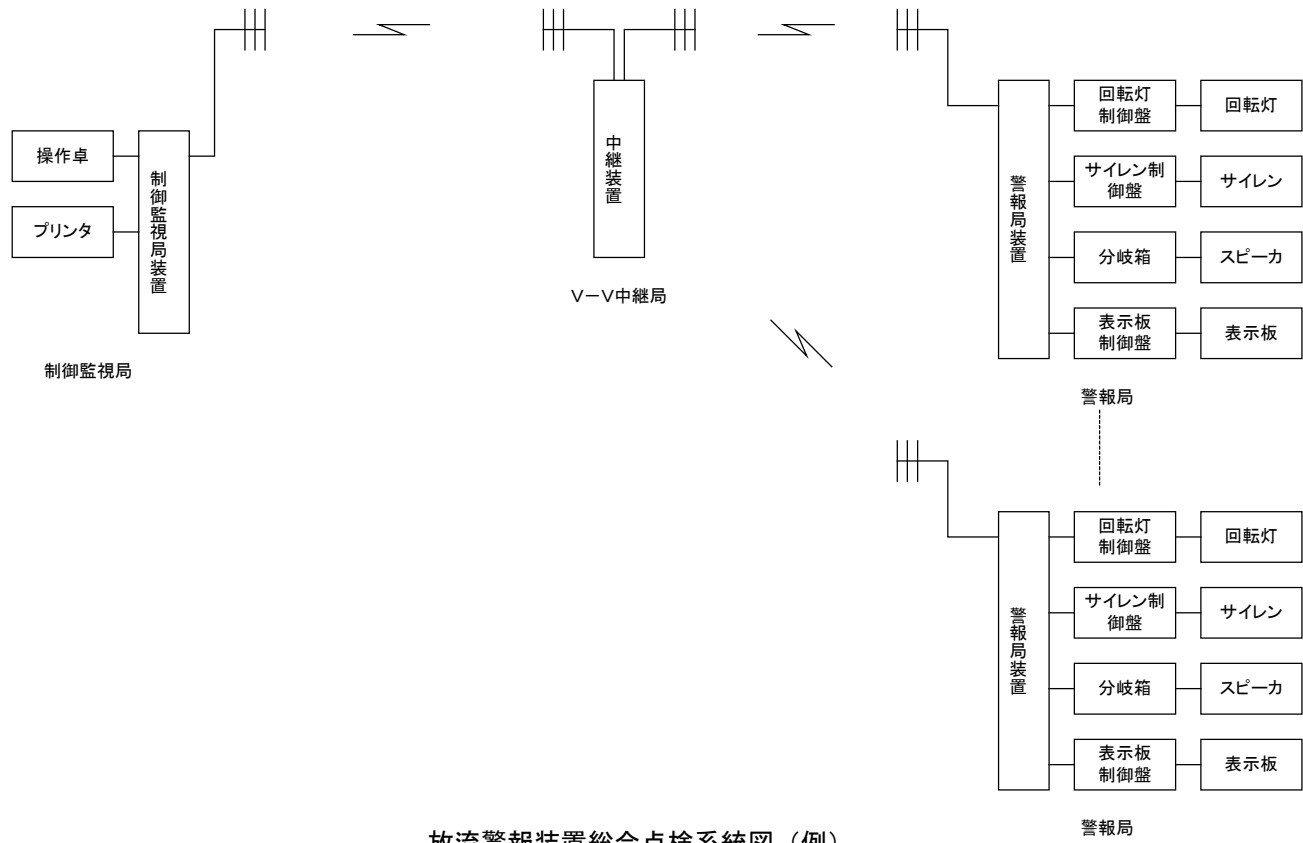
操作卓

プリンタ

制御監視局装置

制御監視局

中継装置

V−V中継局

警報局装置

回転灯制御盤

回転灯

サイレン制御盤

サイレン

分岐箱

スピーカ

表示板制御盤

表示板

警報局

警報局装置

回転灯制御盤

回転灯

サイレン制御盤

サイレン

分岐箱

スピーカ

表示板制御盤

表示板

警報局

放流警報装置総合点検系統図（例）